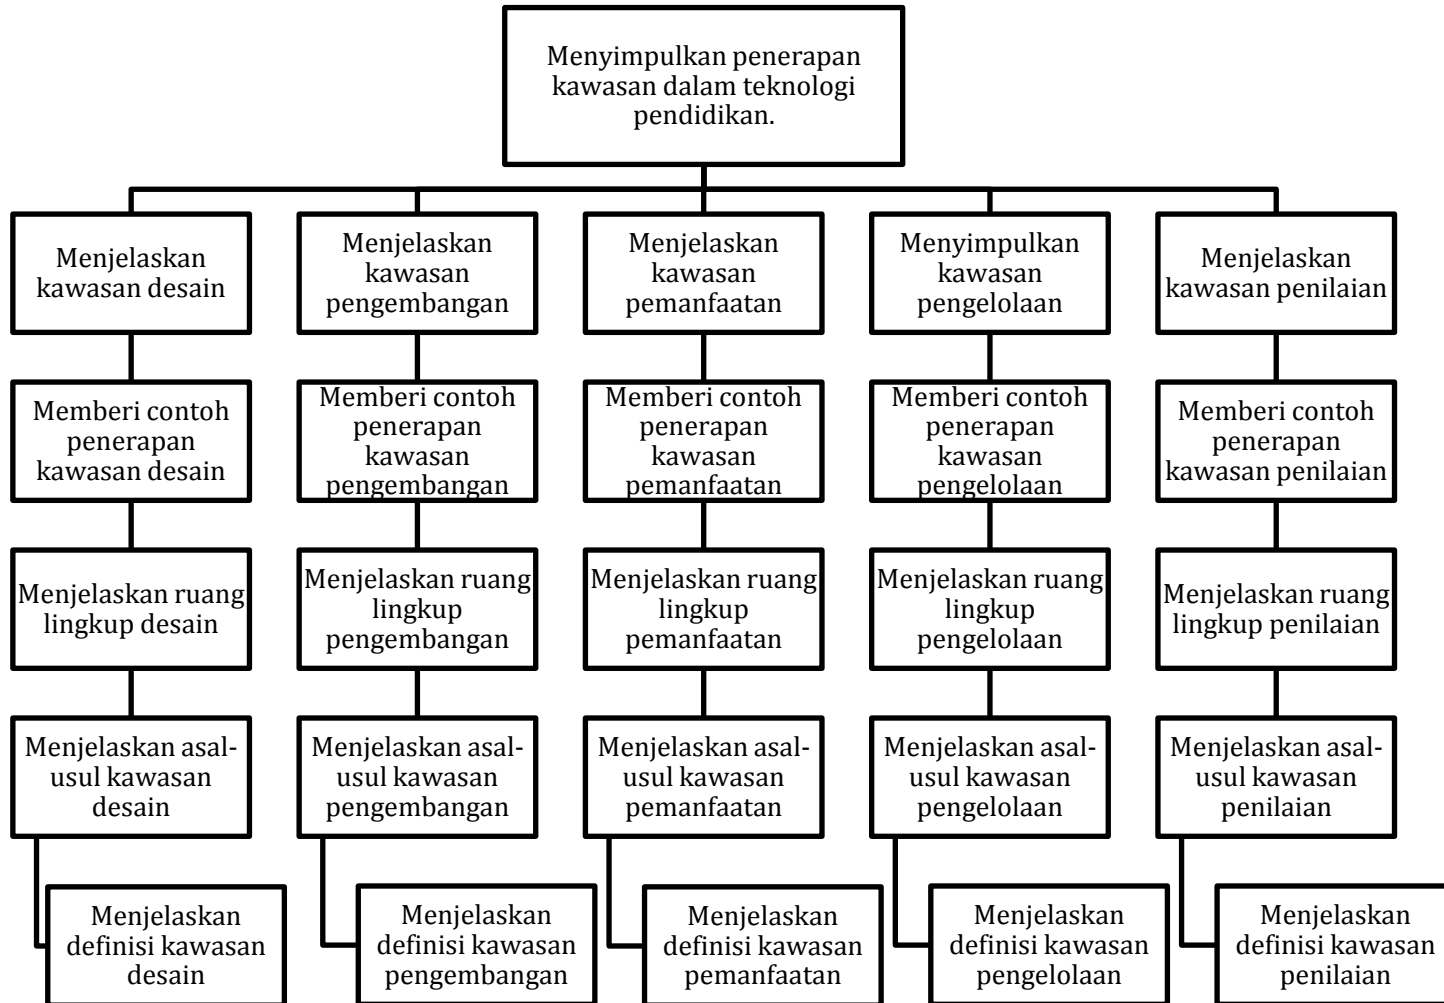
Menyimpulkan penerapan kawasan dalam teknologi pendidikan.

Menjelaskan kawasan desain

Memberi contoh penerapan kawasan desain

Menjelaskan ruang lingkup desain

Menjelaskan asal-usul kawasan desain

Menjelaskan definisi kawasan desain

Menjelaskan kawasan pengembangan

Memberi contoh penerapan kawasan pengembangan

Menjelaskan ruang lingkup pengembangan

Menjelaskan asal-usul kawasan pengembangan

Menjelaskan definisi kawasan pengembangan

Menjelaskan kawasan pemanfaatan

Memberi contoh penerapan kawasan pemanfaatan

Menjelaskan ruang lingkup pemanfaatan

Menjelaskan asal-usul kawasan pemanfaatan

Menjelaskan definisi kawasan pemanfaatan

Menyimpulkan kawasan pengelolaan

Memberi contoh penerapan kawasan pengelolaan

Menjelaskan ruang lingkup pengelolaan

Menjelaskan asal-usul kawasan pengelolaan

Menjelaskan definisi kawasan pengelolaan

Menjelaskan kawasan penilaian

Memberi contoh penerapan kawasan penilaian

Menjelaskan ruang lingkup penilaian

Menjelaskan asal-usul kawasan penilaian

Menjelaskan definisi kawasan penilaian